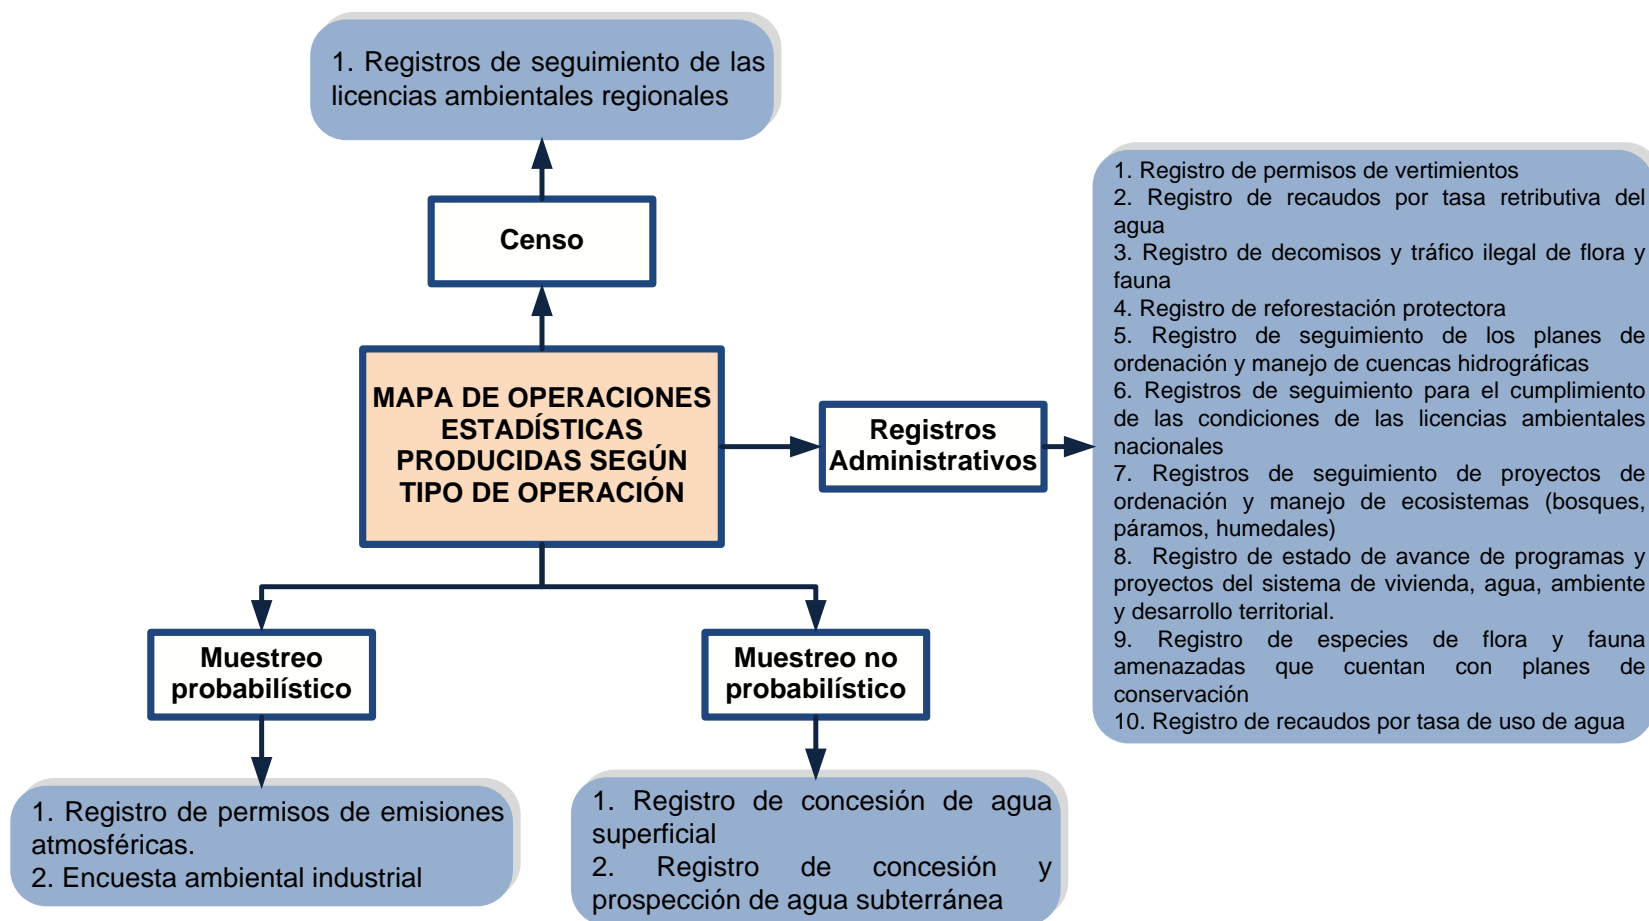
1. Registros de seguimiento de las licencias ambientales regionales

Censo

MAPA DE OPERACIONES ESTADÍSTICAS PRODUCIDAS SEGÚN TIPO DE OPERACIÓN

Registros Administrativos

1. Registro de permisos de vertimientos
2. Registro de recaudos por tasa retributiva del agua
3. Registro de decomisos y tráfico ilegal de flora y fauna
4. Registro de reforestación protectora
5. Registro de seguimiento de los planes de ordenación y manejo de cuencas hidrográficas
6. Registros de seguimiento para el cumplimiento de las condiciones de las licencias ambientales nacionales
7. Registros de seguimiento de proyectos de ordenación y manejo de ecosistemas (bosques, páramos, humedales)
8. Registro de estado de avance de programas y proyectos del sistema de vivienda, agua, ambiente y desarrollo territorial.
9. Registro de especies de flora y fauna amenazadas que cuentan con planes de conservación
10. Registro de recaudos por tasa de uso de agua

Muestreo probabilístico

Muestreo no probabilístico

1. Registro de permisos de emisiones atmosféricas.
2. Encuesta ambiental industrial

1. Registro de concesión de agua superficial
2. Registro de concesión y prospección de agua subterránea